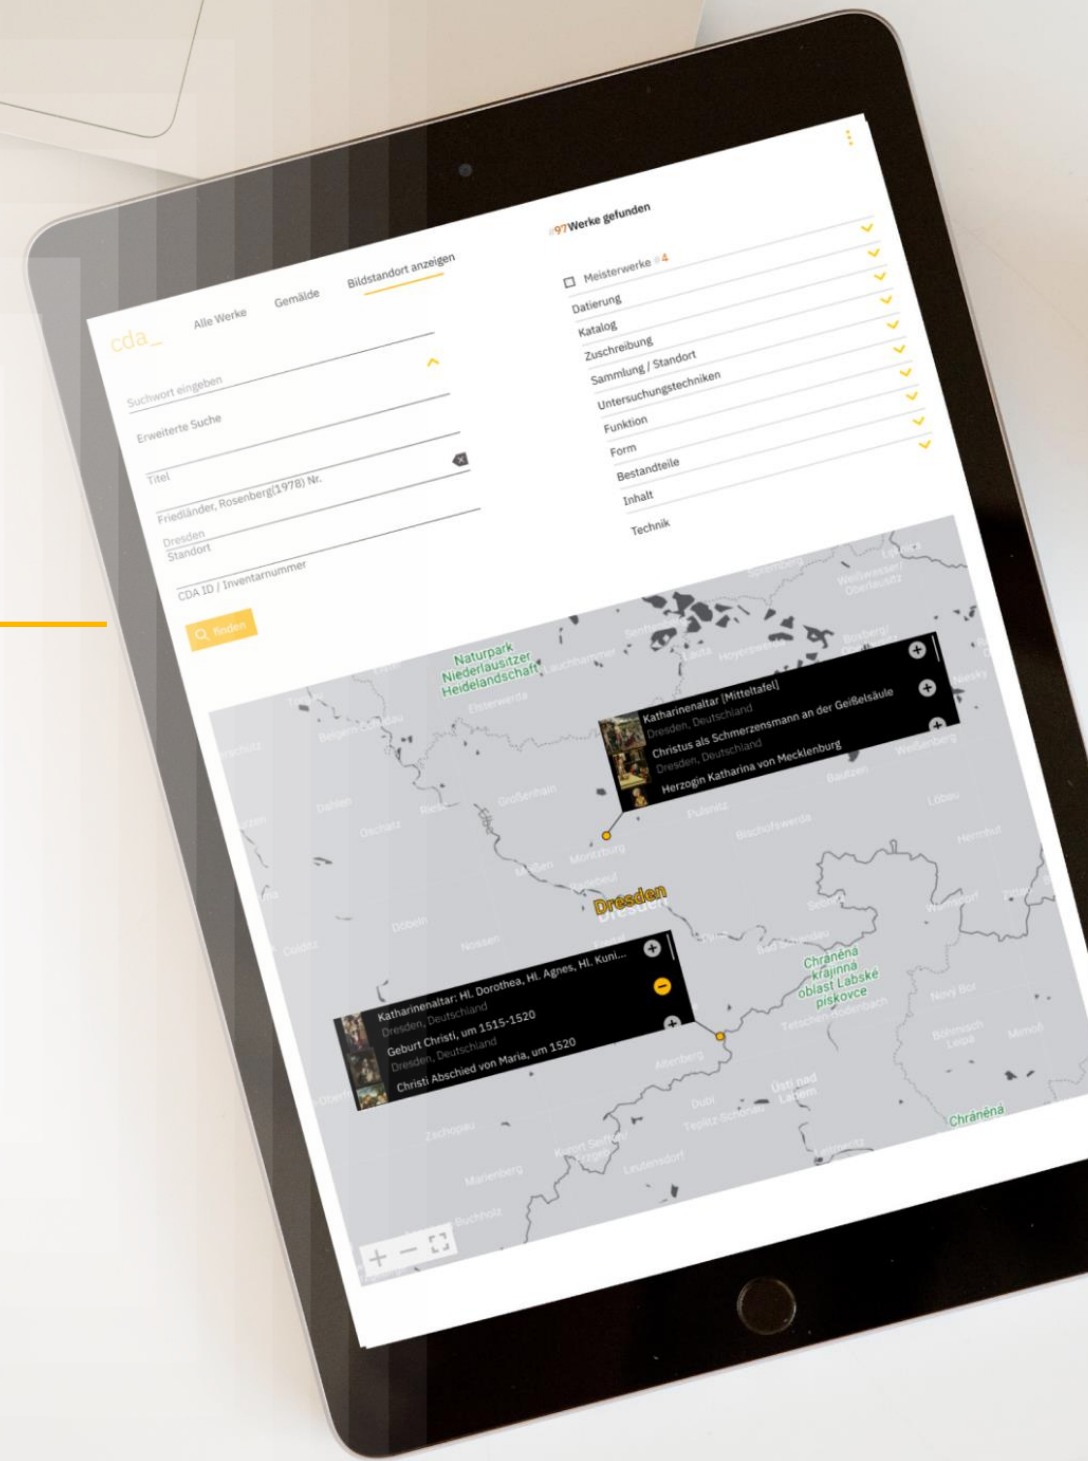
cda_

Alle Werke

Gemälde

Bildstandort anzeigen

Suchwort eingeben

Erweiterte Suche

Titel

Friedländer, Rosenberg(1978) Nr.

Dresden
Standort

CDA ID / Inventarnummer

finden

#97 Werke gefunden

Meisterwerke #4

Datierung

Katalog

Zuschreibung

Sammlung / Standort

Untersuchungstechniken

Funktion

Form

Bestandteile

Inhalt

Technik

Naturpark Niederlausitzer Heidelandschaft

Katharinenaltar [Mitteltafel]
Dresden, Deutschland
Christus als Schmerzensmann an der Geißelsäule
Dresden, Deutschland
Herzogin Katharina von Mecklenburg

Dresden

Katharinenaltar: Hl. Dorothea, Hl. Agnes, Hl. Kuni...
Dresden, Deutschland
Geburt Christi, um 1515-1520
Dresden, Deutschland
Christi Abschied von Maria, um 1520

Chráněná krajinná oblast Labské pískovce

Chráněná

Ústí nad Labem

+ —